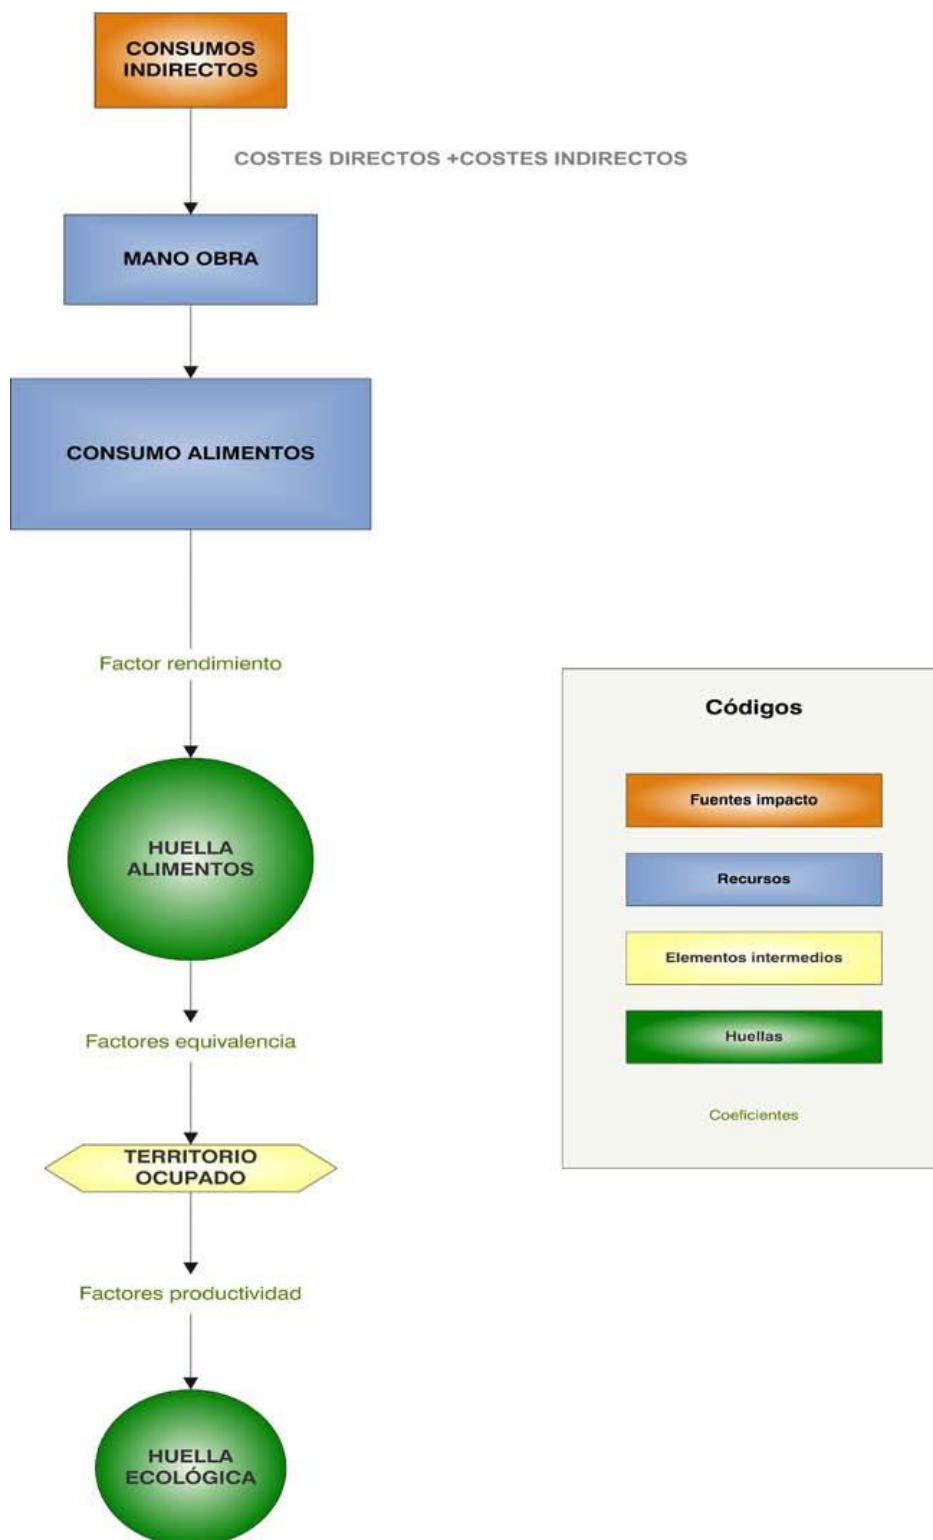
CONSUMOS INDIRECTOS

COSTES DIRECTOS +COSTES INDIRECTOS

MANO OBRA

CONSUMO ALIMENTOS

Factor rendimiento

HUELLA ALIMENTOS

Factores equivalencia

TERRITORIO OCUPADO

Factores productividad

HUELLA ECOLÓGICA

Códigos

Fuentes impacto

Recursos

Elementos intermedios

Huellas

Coeficientes